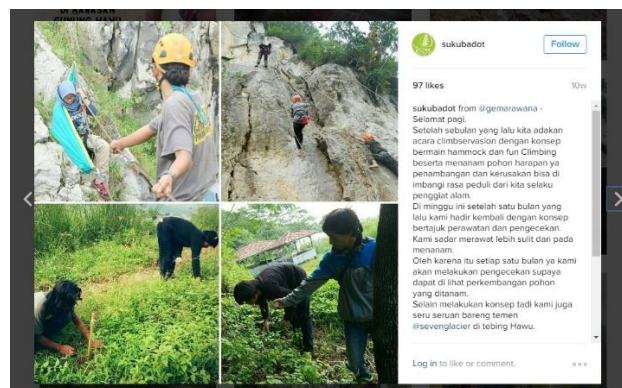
sukubadot

Follow

97 likes

10w

sukubadot from @gemarawana - Selamat pagi.
Setelah sebulan yang lalu kita adakan acara climbservasion dengan konsep bermain hammock dan fun Climbing beserta menanam pohon harapan ya penambangan dan kerusakan bisa di imbangi rasa peduli dari kita selaku penggiat alam.
Di minggu ini setelah satu bulan yang lalu kami hadir kembali dengan konsep bertajuk perawatan dan pengecekan. Kami sadar merawat lebih sulit dari pada menanam.
Oleh karena itu setiap satu bulan ya kami akan melakukan pengecekan supaya dapat di lihat perkembangan pohon yang ditanam.
Selain melakukan konsep tadi kami juga seru seruan bareng teman @sevenglacier di tebing Hawu.

Log in to like or comment.